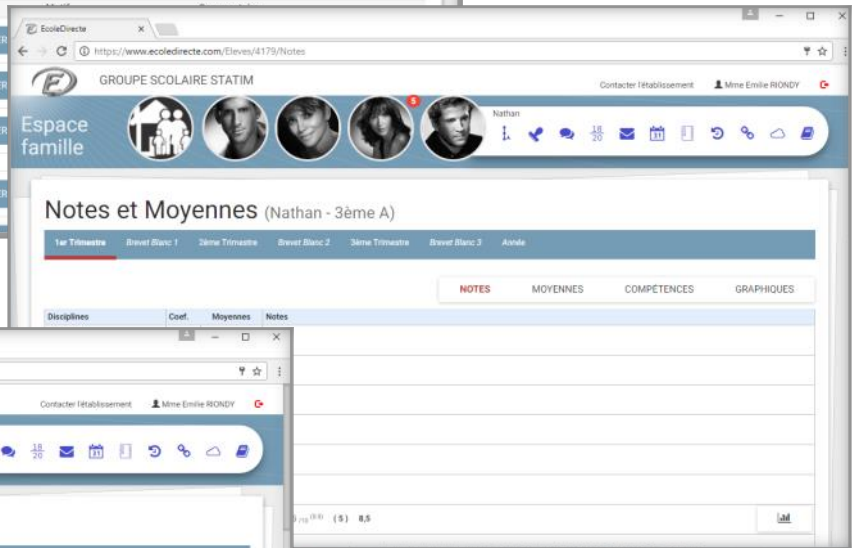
EcoleDirecte

https://www.ecoledirecte.com/Eleves/4179/Notes

GROUPE SCOLAIRE STATIM

Contacter l'établissement

Mme Emilie RIONDY

Espace famille

5

Nathan

$\frac{18}{20}$

31

Notes et Moyennes (Nathan - 3ème A)

1er Trimestre

Brevet Blanc 1

2ème Trimestre

Brevet Blanc 2

3ème Trimestre

Brevet Blanc 3

Année

NOTES

MOYENNES

COMPÉTENCES

GRAPHIQUES

| Disciplines | Coef. | Moyennes | Notes |
|---|---|---|---|

Contacter l'établissement

Mme Emilie RIONDY

$\frac{18}{20}$

31

(5) 8,5